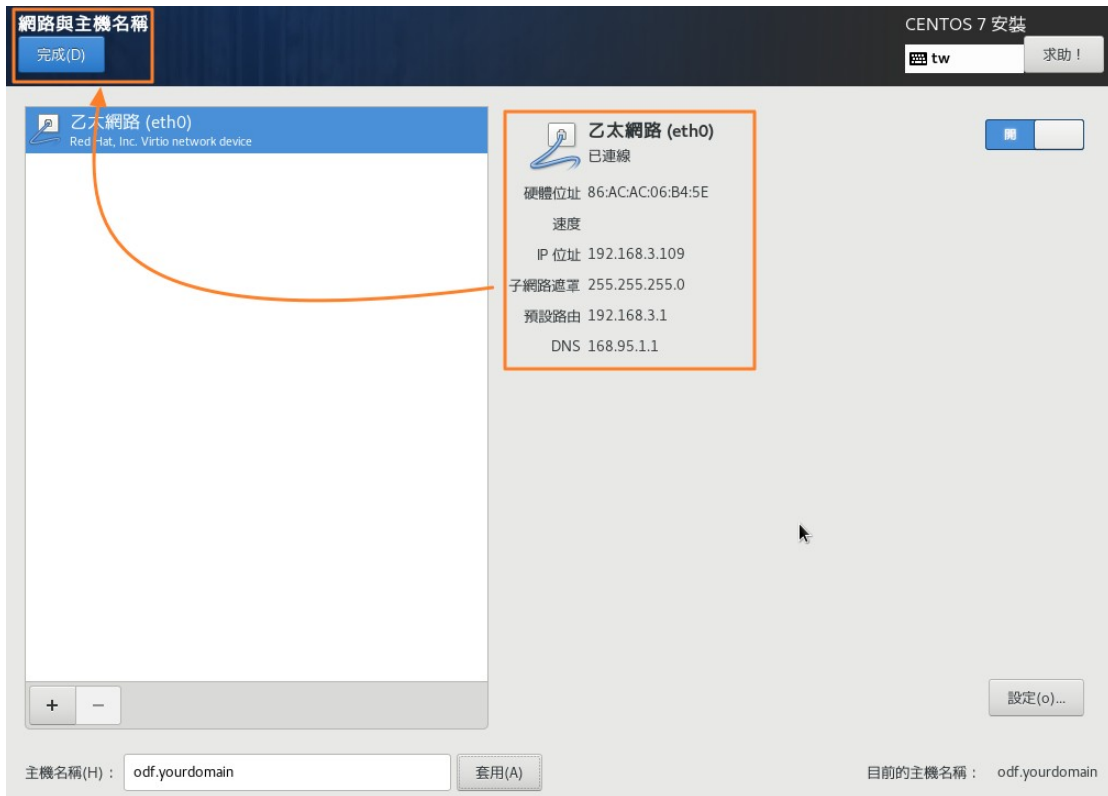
網路與主機名稱
完成(D)

CENTOS 7 安裝
tw
求助！

乙太網路 (eth0)
Red Hat, Inc. Virtio network device

乙太網路 (eth0)
已連線

| | |
|---|---|
| 硬體位址 | 86:AC:AC:06:B4:5E |
| 速度 | |
| IP 位址 | 192.168.3.109 |
| 子網路遮罩 | 255.255.255.0 |
| 預設路由 | 192.168.3.1 |
| DNS | 168.95.1.1 |

開

+
−

設定(o)...

主機名稱(H)： odf.yourdomain
套用(A)

目前的主機名稱： odf.yourdomain